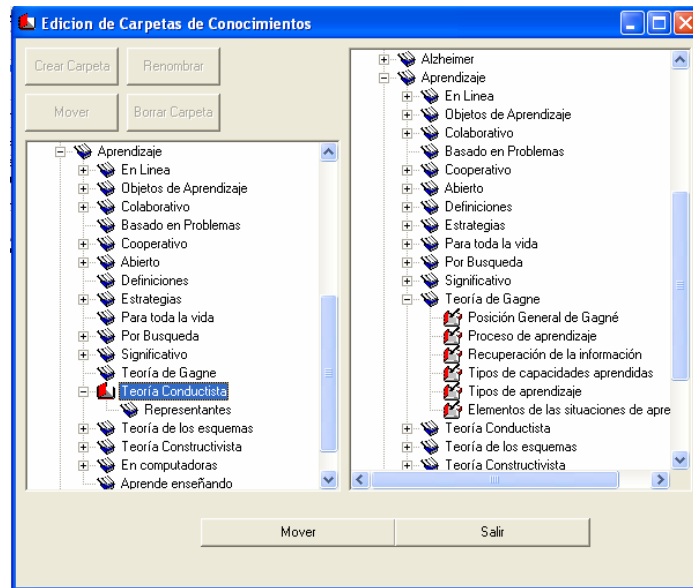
Edicion de Carpetas de Conocimientos

Crear Carpeta
Renombrar
Mover
Borrar Carpeta

Aprendizaje
En Linea
Objetos de Aprendizaje
Colaborativo
Basado en Problemas
Cooperativo
Abierto
Definiciones
Estrategias
Para toda la vida
Por Busqueda
Significativo
Teoría de Gagne
Teoría Conductista
Representantes
Teoría de los esquemas
Teoría Constructivista
En computadoras
Aprende enseñando

Alzheimer
Aprendizaje
En Linea
Objetos de Aprendizaje
Colaborativo
Basado en Problemas
Cooperativo
Abierto
Definiciones
Estrategias
Para toda la vida
Por Busqueda
Significativo
Teoría de Gagne
Posición General de Gagné
Proceso de aprendizaje
Recuperación de la información
Tipos de capacidades aprendidas
Tipos de aprendizaje
Elementos de las situaciones de apre
Teoría Conductista
Teoría de los esquemas
Teoría Constructivista

Mover
Salir